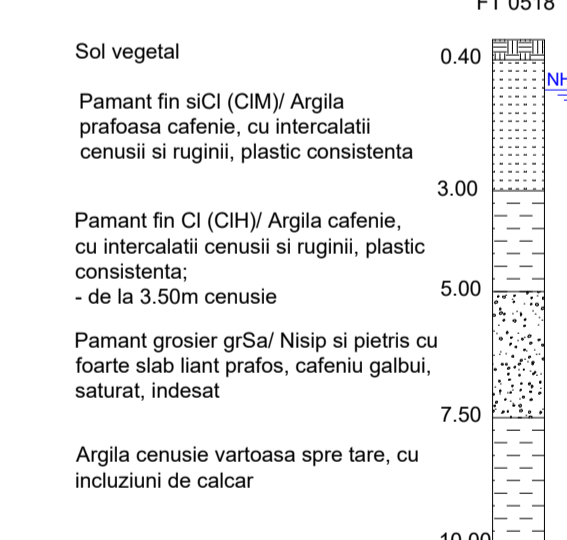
F1 0518

Sol vegetal

0.40

NH

Pamant fin siCl (CIM)/ Argila prafoasa cafenie, cu intercalatii cenusii si ruginii, plastic consistenta

3.00

Pamant fin Cl (CIH)/ Argila cafenie, cu intercalatii cenusii si ruginii, plastic consistenta;
- de la 3.50m cenusie

5.00

Pamant grosier grSa/ Nisip si pietris cu foarte slab liant prafos, cafeniu galbui, saturat, indesat

7.50

Argila cenusie vartoasa spre tare, cu incluziuni de calcar

10.00